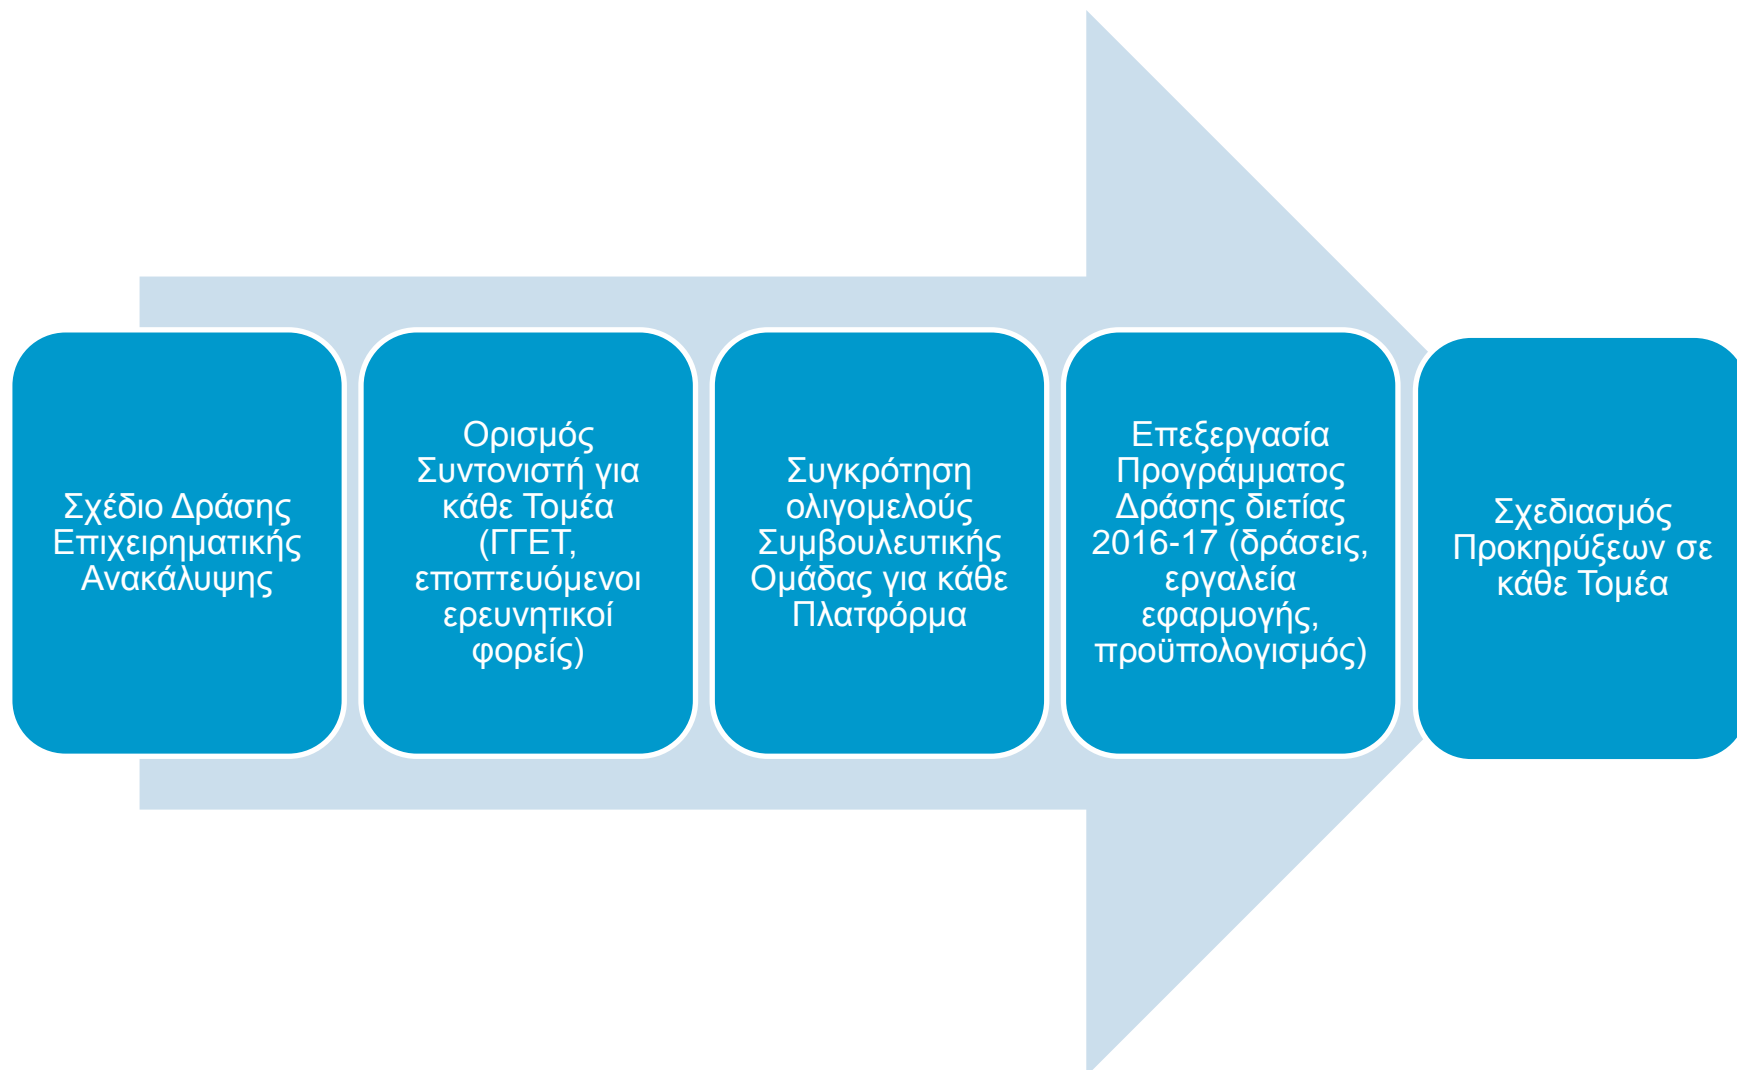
Σχέδιο Δράσης Επιχειρηματικής Ανακάλυψης

Ορισμός Συντονιστή για κάθε Τομέα (ΓΓΕΤ, εποπτευόμενοι ερευνητικοί φορείς)

Συγκρότηση ολιγομελούς Συμβουλευτικής Ομάδας για κάθε Πλατφόρμα

Επεξεργασία Προγράμματος Δράσης διετίας 2016-17 (δράσεις, εργαλεία εφαρμογής, προϋπολογισμός)

Σχεδιασμός Προκηρύξεων σε κάθε Τομέα